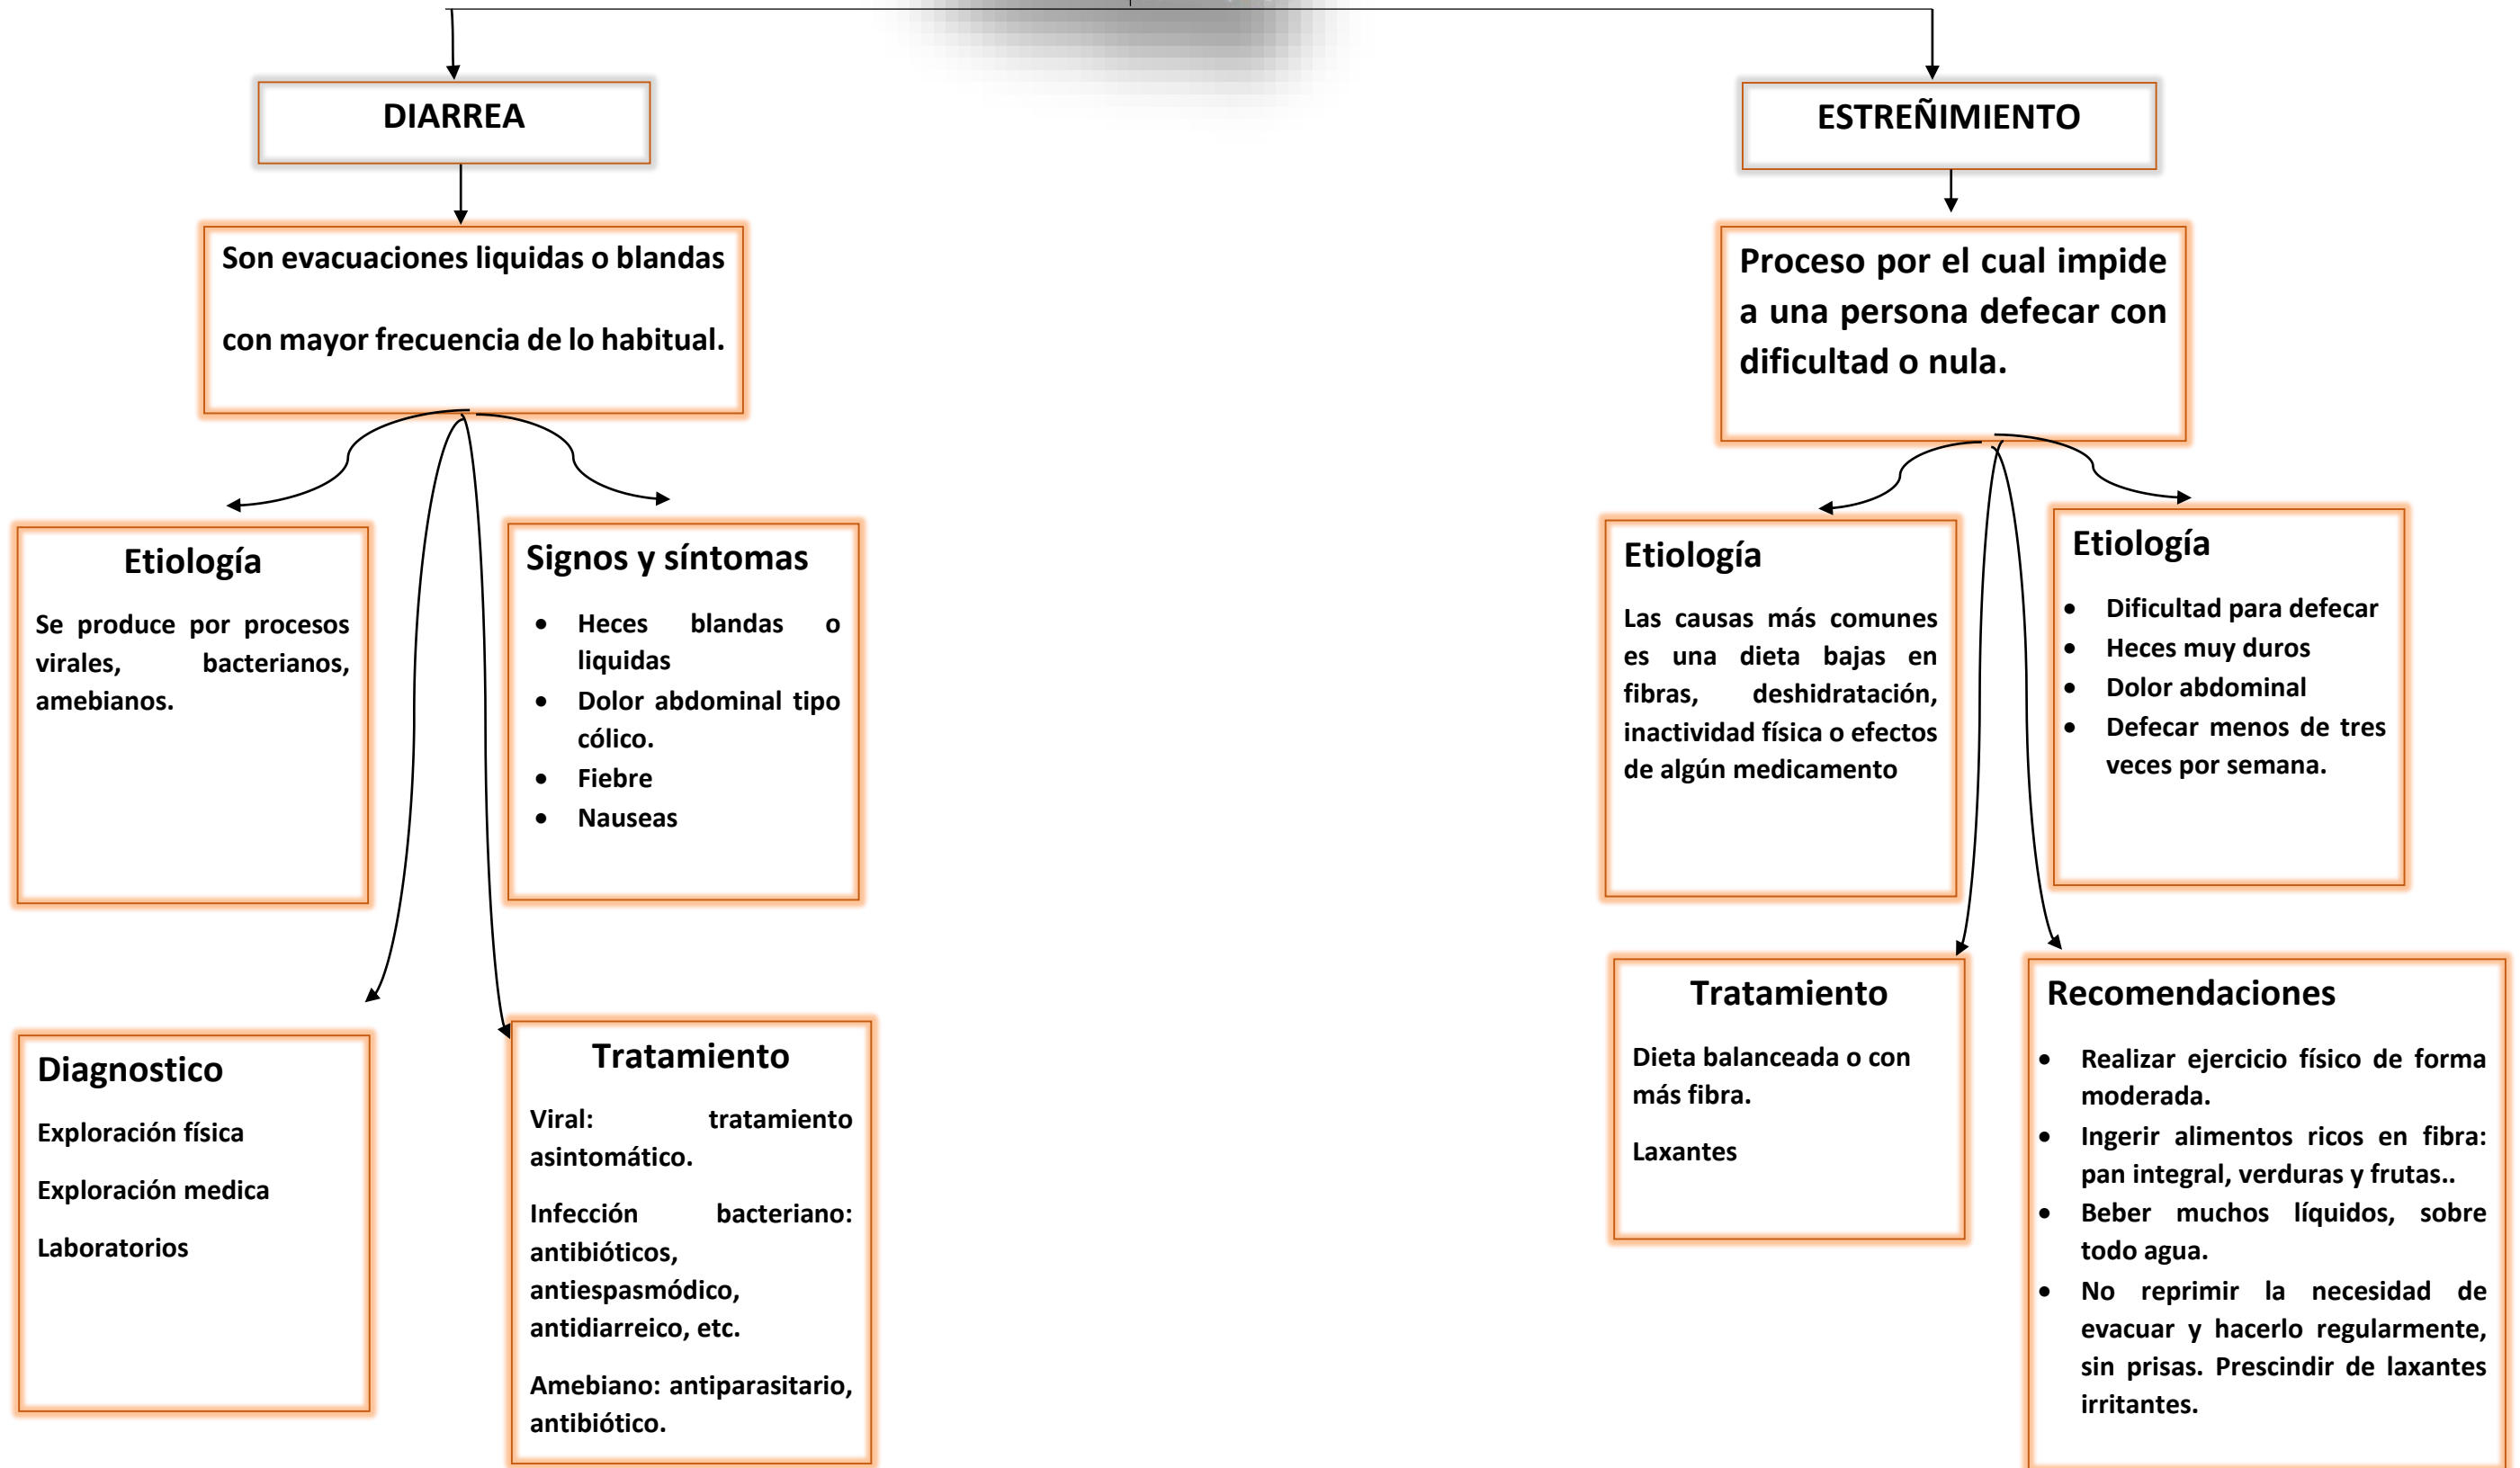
DIARREA

Son evacuaciones liquidas o blandas con mayor frecuencia de lo habitual.

Etiología

Se produce por procesos virales, bacterianos, amebianos.

Signos y síntomas

- Heces blandas o liquidas
- Dolor abdominal tipo cólico.
- Fiebre
- Nauseas

Diagnostico

Exploración física

Exploración medica

Laboratorios

Tratamiento

Viral: tratamiento asintomático.

Infección bacteriano: antibióticos, antiespasmódico, antidiarreico, etc.

Amebiano: antiparasitario, antibiótico.

ESTREÑIMIENTO

Proceso por el cual impide a una persona defecar con dificultad o nula.

Etiología

Las causas más comunes es una dieta bajas en fibras, deshidratación, inactividad física o efectos de algún medicamento

Etiología

- Dificultad para defecar
- Heces muy duros
- Dolor abdominal
- Defecar menos de tres veces por semana.

Tratamiento

Dieta balanceada o con más fibra.

Laxantes

Recomendaciones

- Realizar ejercicio físico de forma moderada.
- Ingerir alimentos ricos en fibra: pan integral, verduras y frutas..
- Beber muchos líquidos, sobre todo agua.
- No reprimir la necesidad de evacuar y hacerlo regularmente, sin prisas. Prescindir de laxantes irritantes.